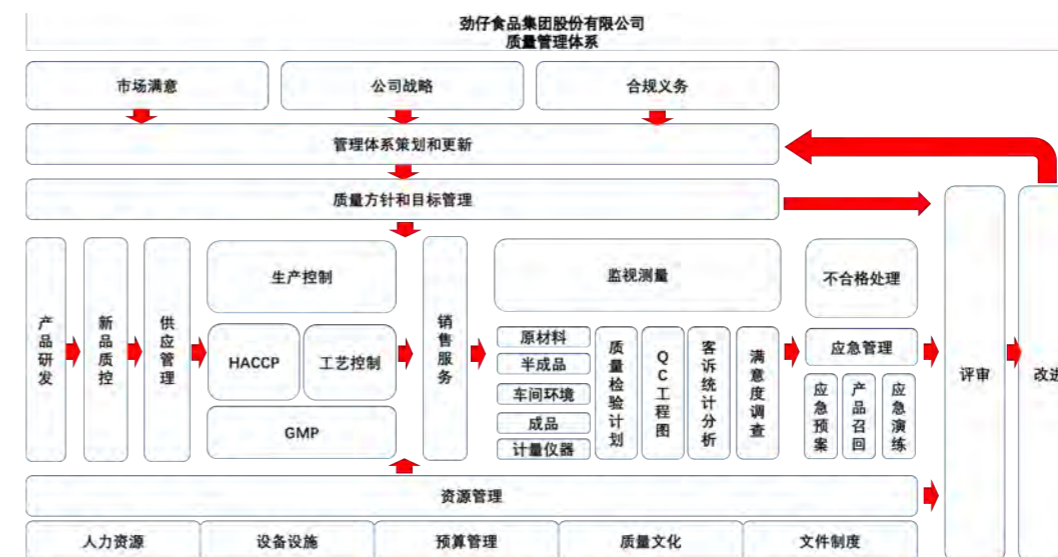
劲仔食品集团股份有限公司
质量管理体系

市场满意

公司战略

合规义务

管理体系策划和更新

质量方针和目标管理

产品研发

新品质控

供应管理

生产控制

HACCP

工艺控制

GMP

销售服务

监视测量

原材料

半成品

车间环境

成品

计量仪器

质量检验计划

QC工程图

客诉统计分析

满意度调查

不合格处理

应急管理

应急预案

产品召回

应急演练

评审

改进

资源管理

人力资源

设备设施

预算管理

质量文化

文件制度